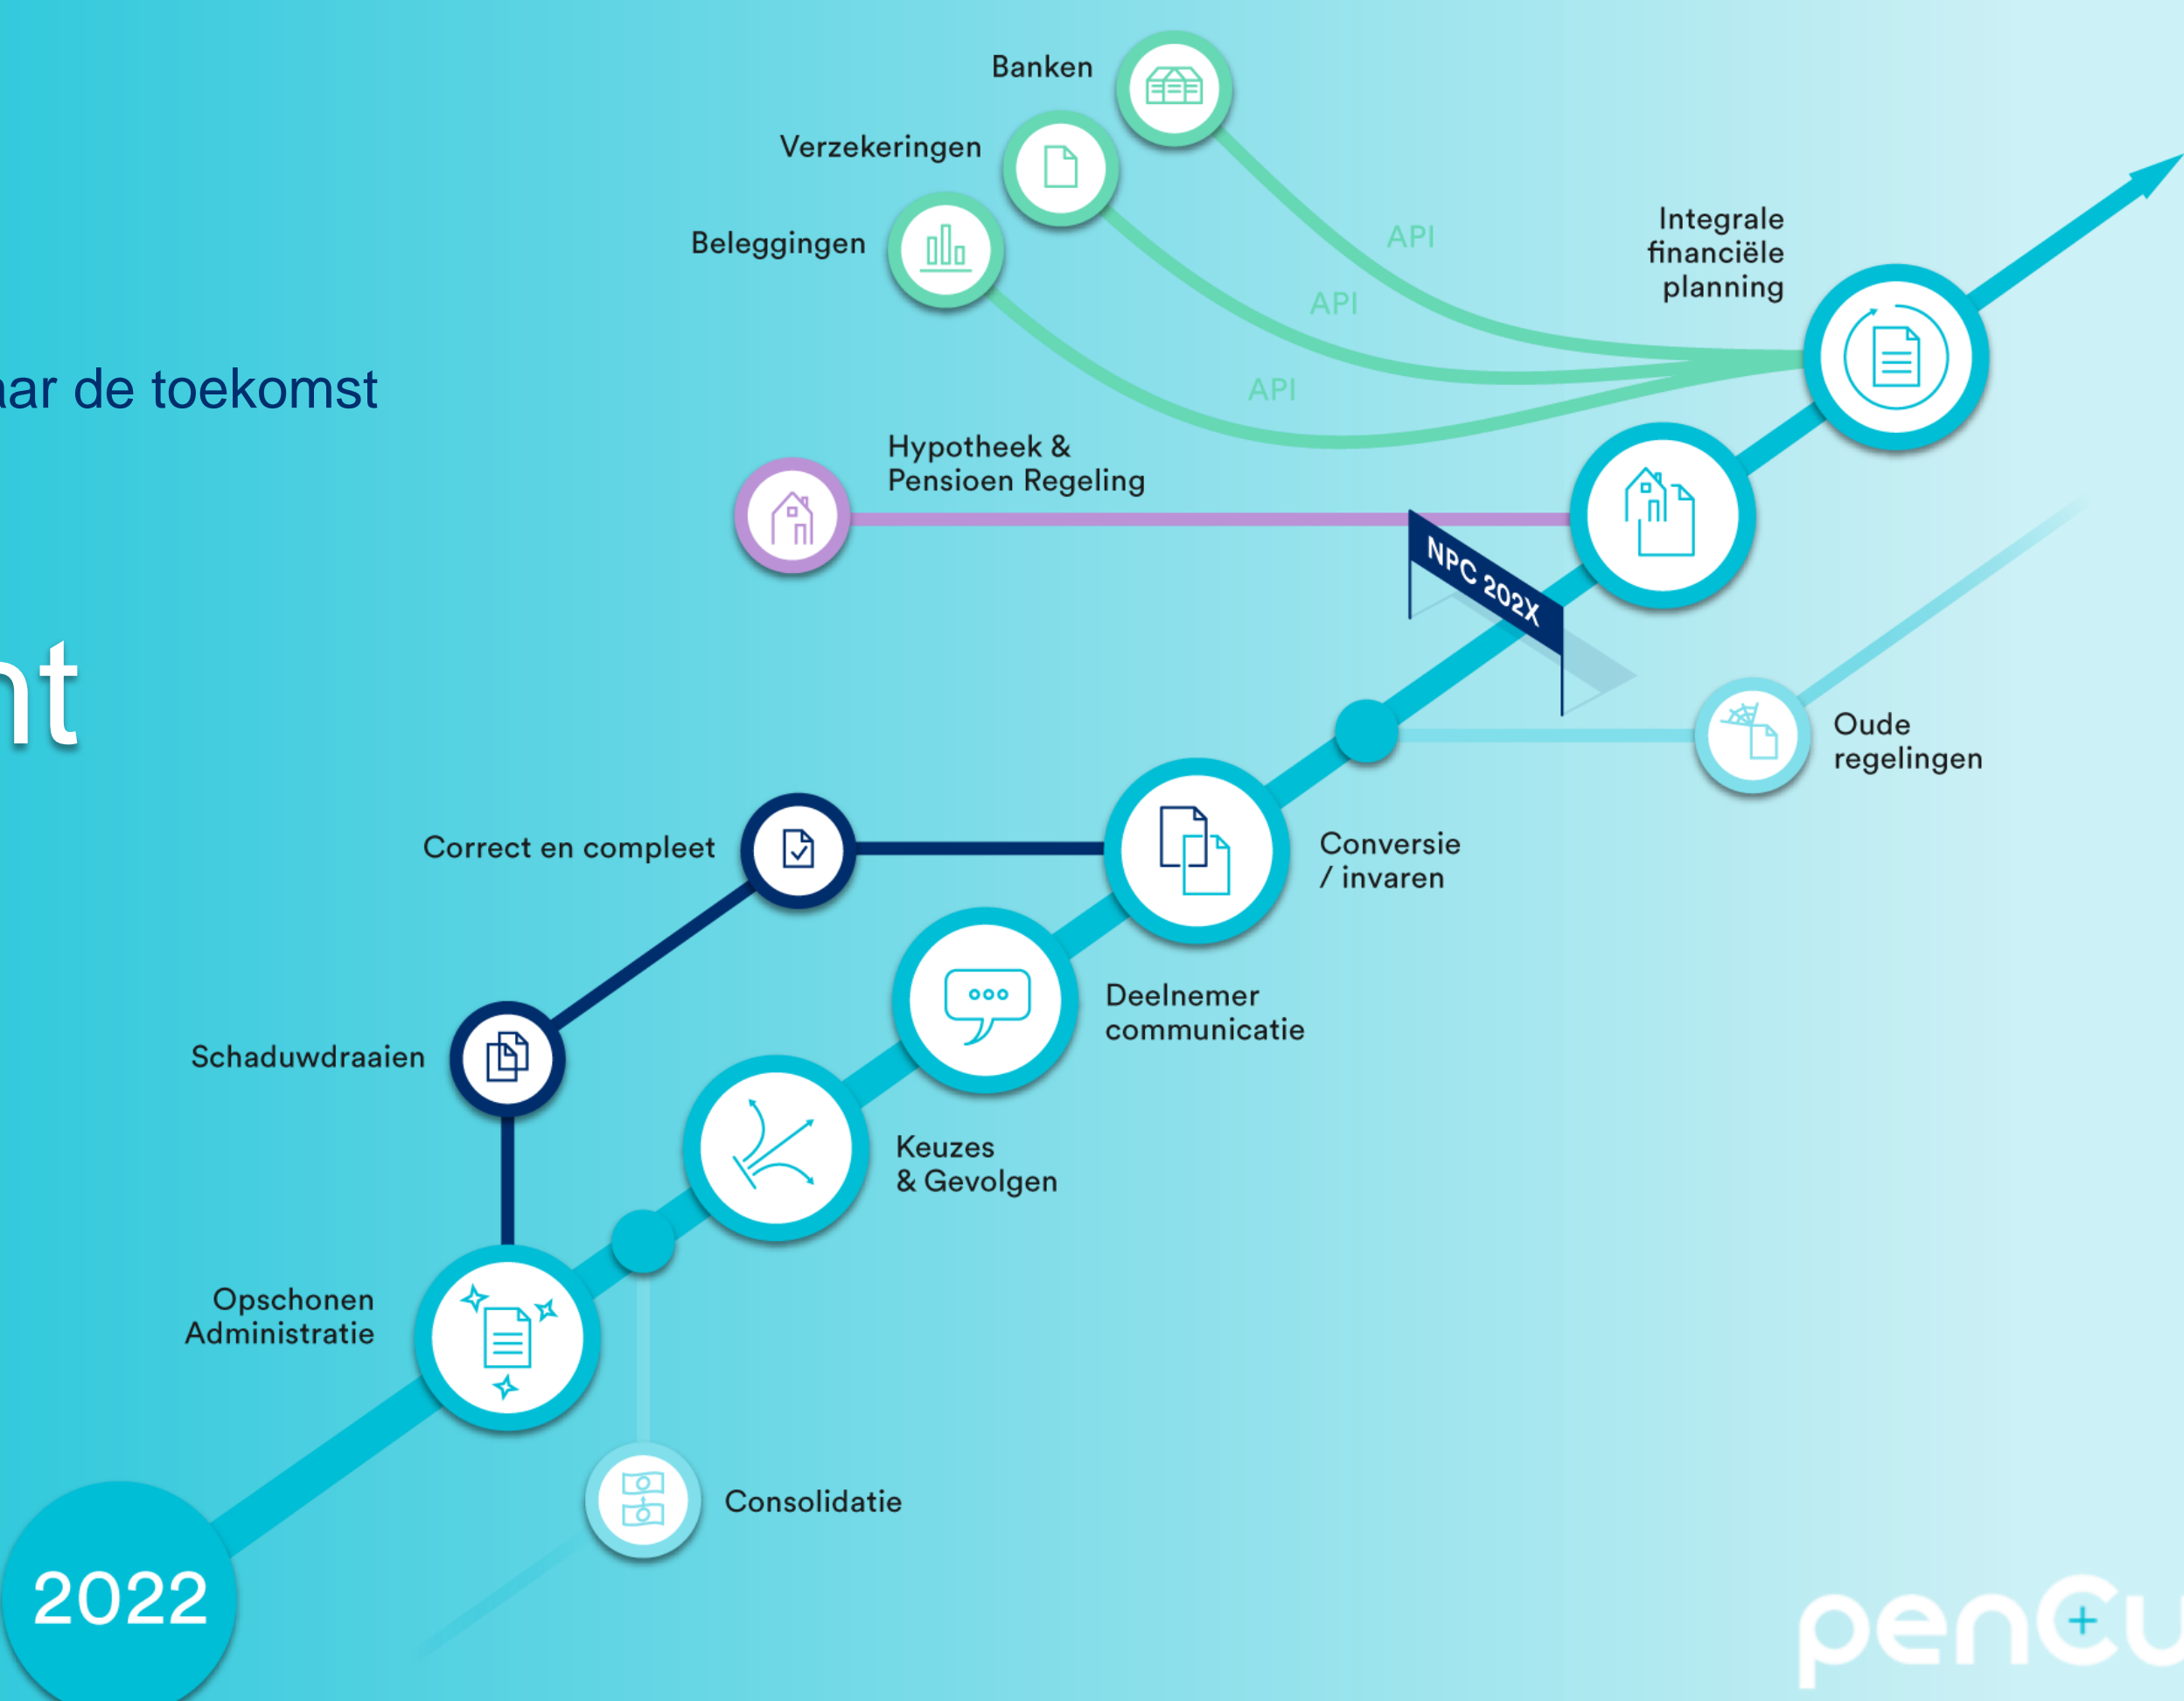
ar de toekomst

nt

Banken

Verzekeringen

Beleggingen

API

API

API

Integrale financiële planning

Hypotheek & Pensioen Regeling

NPC 202X

Oude regelingen

Correct en compleet

Conversie / invaren

Deelnemer communicatie

Schaduwdraaien

Keuzes & Gevolgen

Opschonen Administratie

Consolidatie

2022

penCu